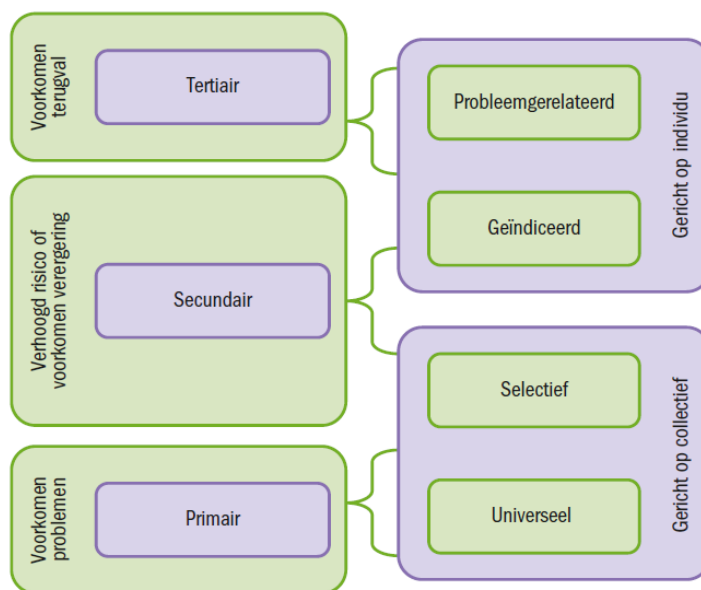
Voorkomen terugval

Tertiair

Verhoogd risico of voorkomen verergering

Secundair

Voorkomen problemen

Primair

Probleemgerelateerd

Geïndiceerd

Gericht op individu

Selectief

Universeel

Gericht op collectief